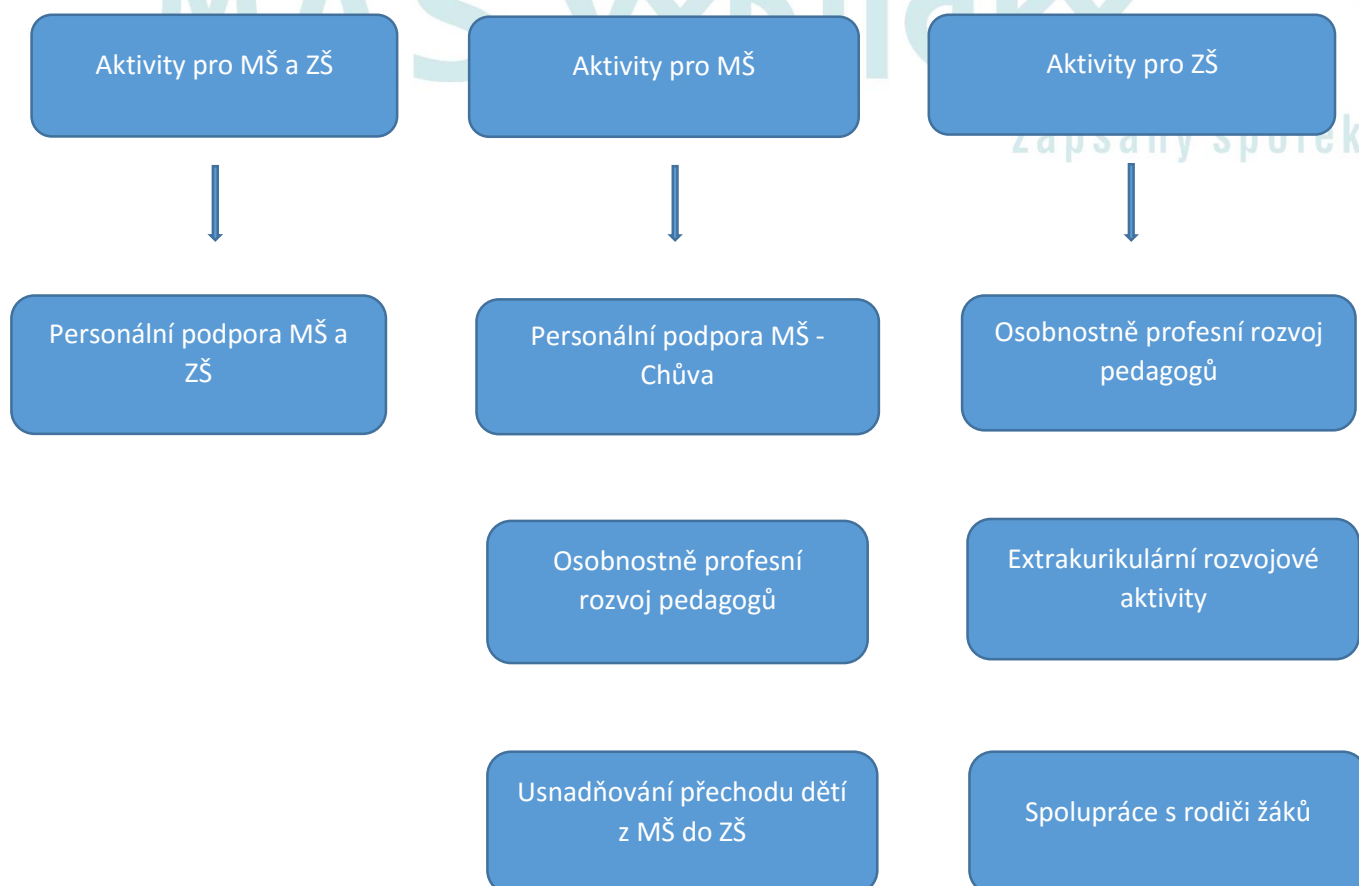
Aktivity pro MŠ a ZŠ

Aktivity pro MŠ

Aktivity pro ZŠ

zapsaný spolek

Personální podpora MŠ a ZŠ

Personální podpora MŠ - Chůva

Osobnostně profesní rozvoj pedagogů

Osobnostně profesní rozvoj pedagogů

Extrakurikulární rozvojové aktivity

Usnadňování přechodu dětí z MŠ do ZŠ

Spolupráce s rodiči žáků